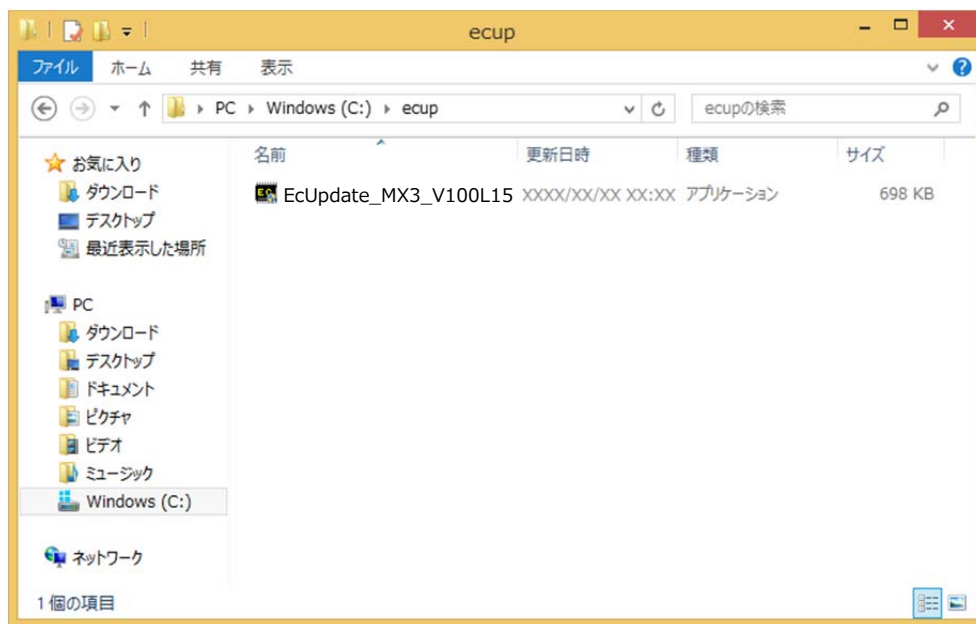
ecup

ファイル ホーム 共有 表示

PC ▸ Windows (C:) ▸ ecup

ecupの検索

お気に入り
ダウンロード
デスクトップ
最近表示した場所

PC
ダウンロード
デスクトップ
ドキュメント
ピクチャ
ビデオ
ミュージック
Windows (C:)

ネットワーク

| 名前 | 更新日時 | 種類 | サイズ |
|---|---|---|---|
| EcUpdate_MX3_V100L15 | XXXX/XX/XX XX:XX | アプリケーション | 698 KB |

1 個の項目